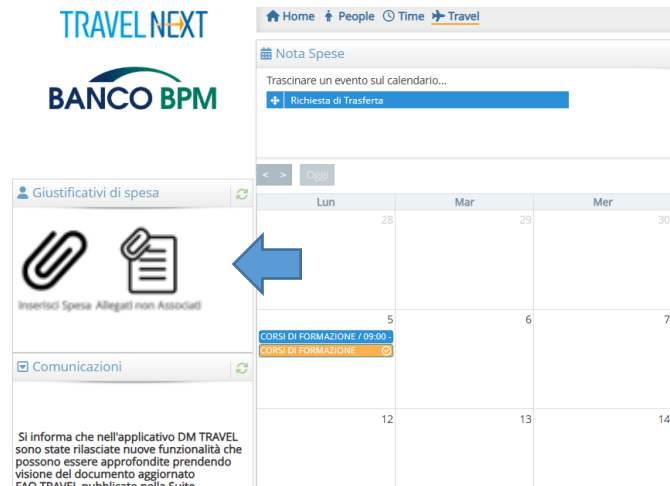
TRAVEL NEXT

BANCO BPM

Home People Time Travel

Nota Spese

Trascinare un evento sul calendario...

Richiesta di Trasferta

< > Oggi

| Lun | Mar | Mer |
|---|---|---|
| 28 | 29 | 30 |
| 5 CORSI DI FORMAZIONE / 09:00 - CORSI DI FORMAZIONE | 6 | 7 |
| 12 | 13 | 14 |

Giustificativi di spesa

Inserisci Spesa Allegati non Associati

Comunicazioni

Si informa che nell'applicativo DM TRAVEL sono state rilasciate nuove funzionalità che possono essere approfondite prendendo visione del documento aggiornato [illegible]